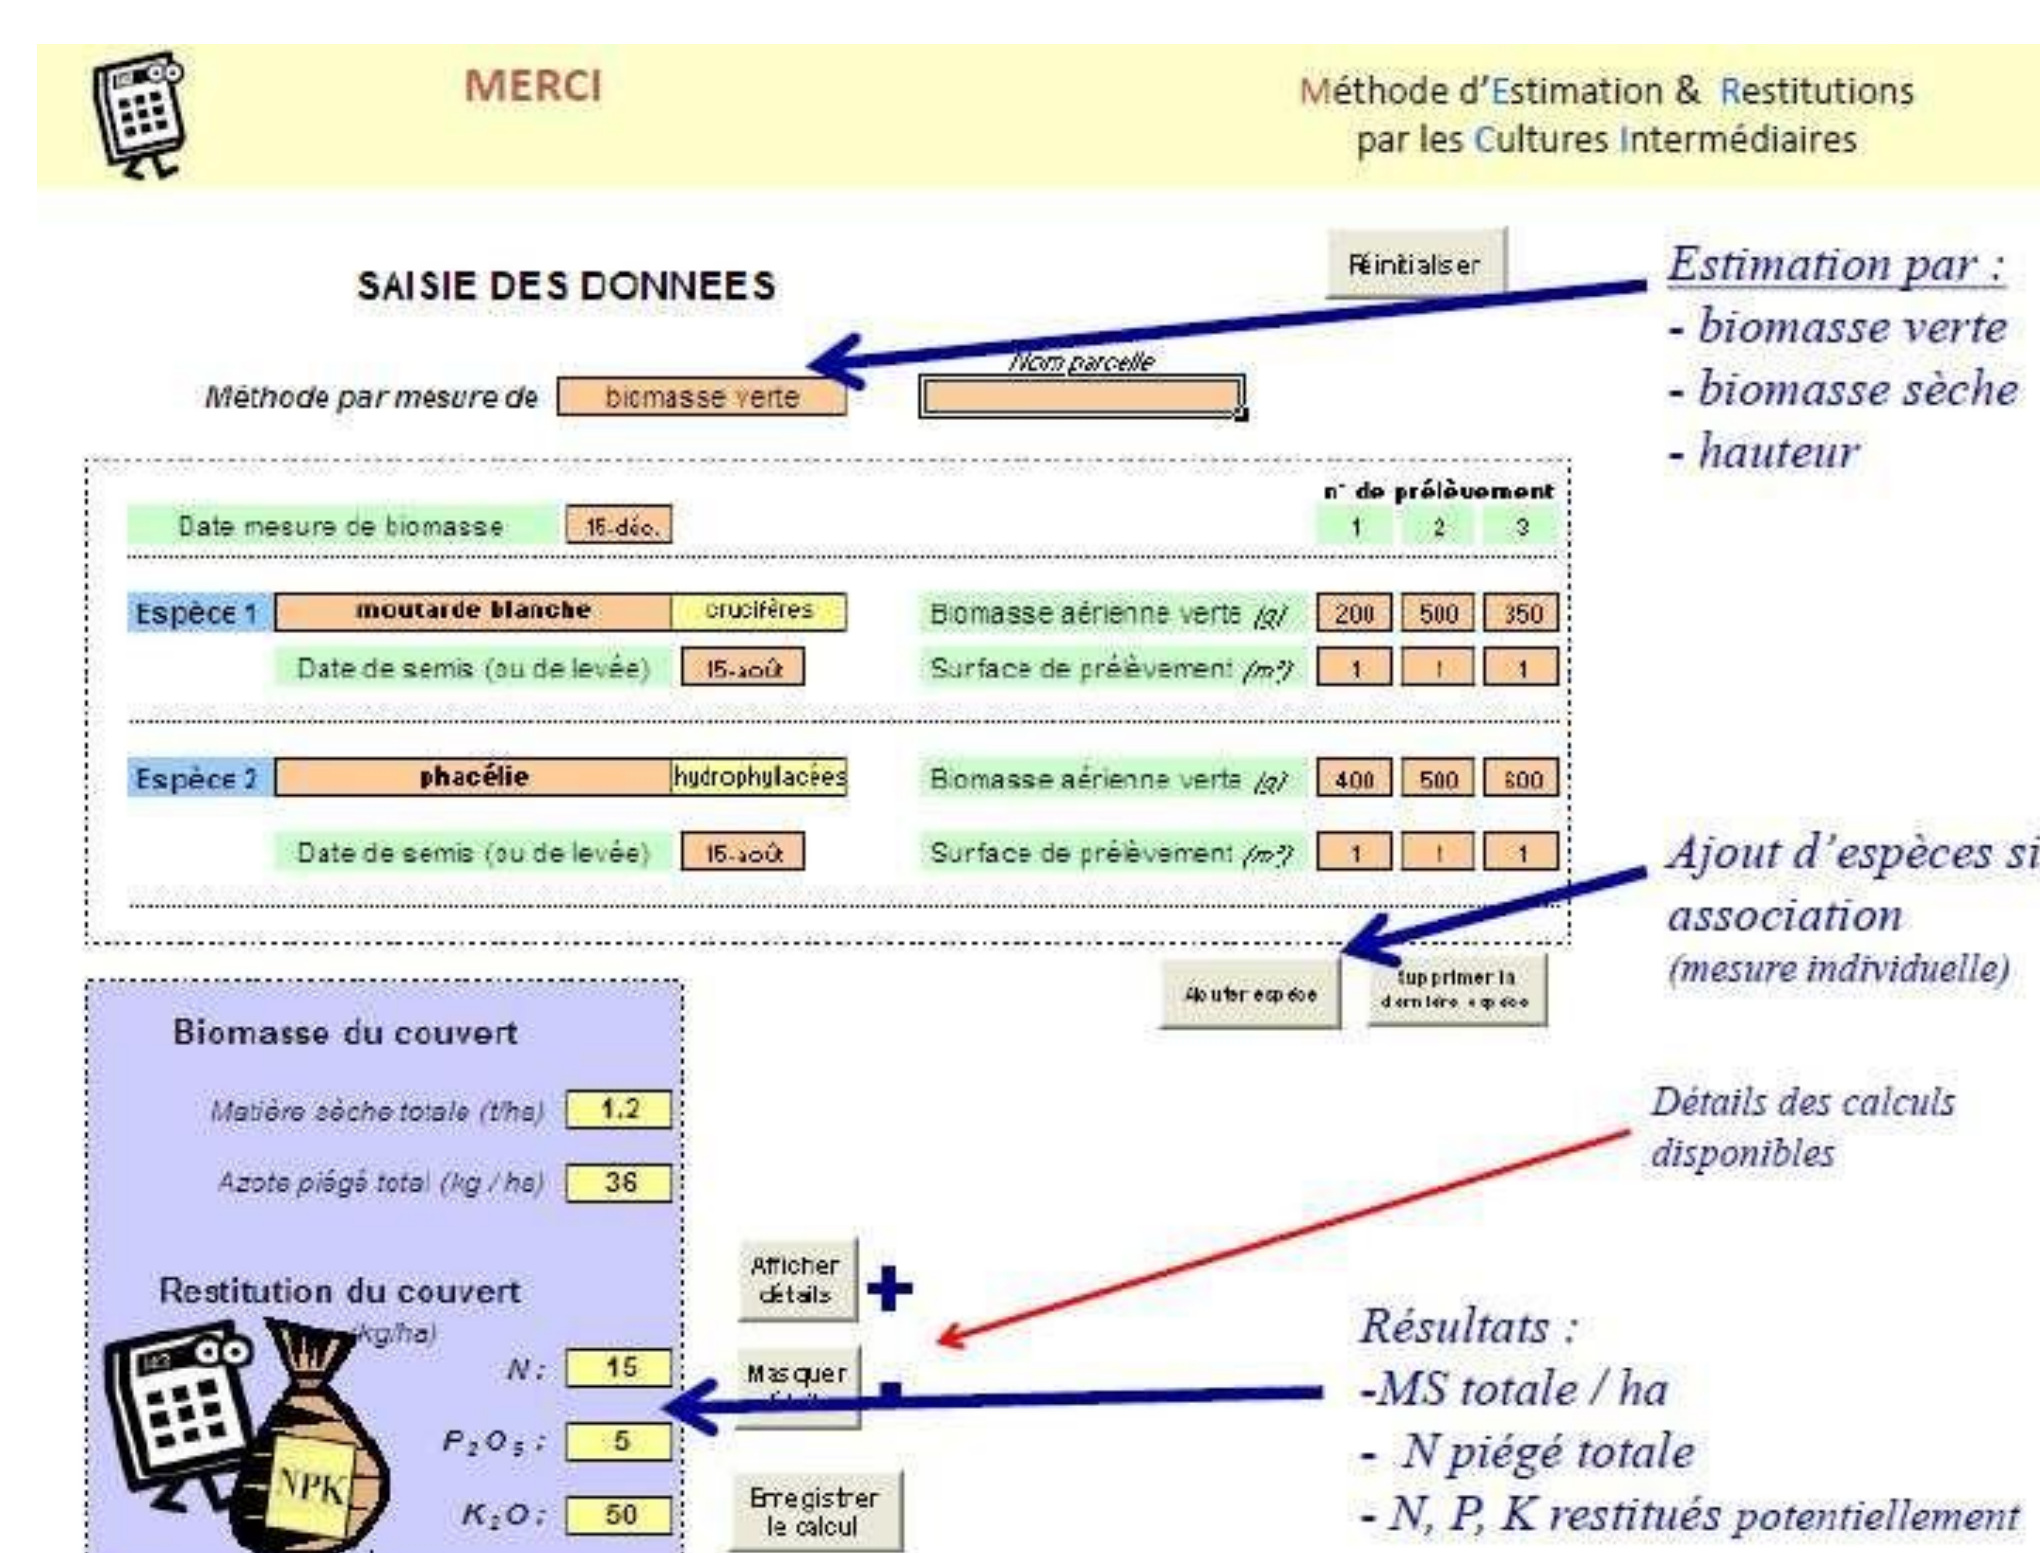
MERCI

Méthode d'Estimation & Restitutions par les Cultures Intermédiaires

SAISIE DES DONNEES

Réinitialiser

Estimation par :
- biomasse verte
- biomasse sèche
- hauteur

Nom parcelle

Méthode par mesure de biomasse verte

n° de prélèvement

| Date mesure de biomasse | 15-déc. | | 1 | 2 | 3 |
|---|---|---|---|---|---|

| Espèce 1 | moutarde blanche | crucifères | Biomasse aérienne verte (g) | 200 | 500 | 350 |
|---|---|---|---|---|---|---|
| | Date de semis (ou de levée) | 15-août | Surface de prélèvement (m²) | 1 | 1 | 1 |

| Espèce 2 | phacélie | hydrophylacées | Biomasse aérienne verte (g) | 400 | 500 | 600 |
|---|---|---|---|---|---|---|
| | Date de semis (ou de levée) | 15-août | Surface de prélèvement (m²) | 1 | 1 | 1 |

Ajout d'espèces si association
(mesure individuelle)

Ajouter espèce

Supprimer la dernière espèce

Biomasse du couvert

Matière sèche totale (t/ha) 1,2

Azote piégé total (kg / ha) 36

Détails des calculs disponibles

Restitution du couvert
(kg/ha)

N : 15

$P_2O_5$ : 5

$K_2O$ : 50

Afficher détails +

Masquer détails -

Enregistrer le calcul

NPK

Résultats :
-MS totale / ha
- N piégé totale
- N, P, K restitués potentiellement